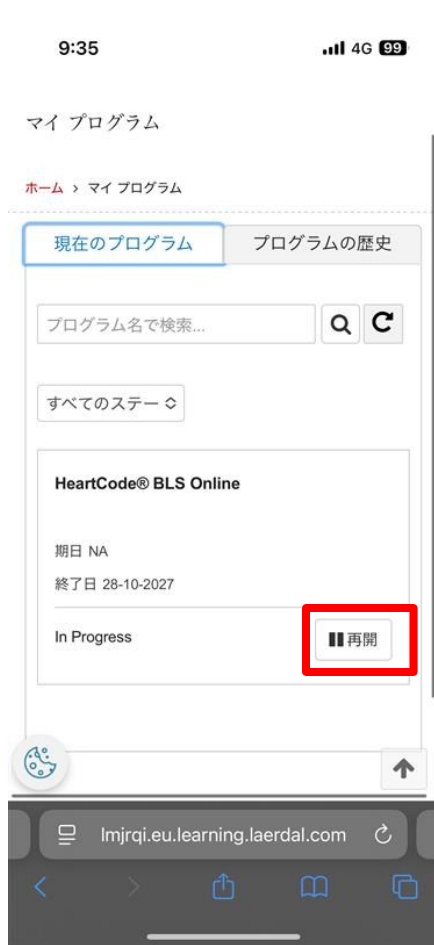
9:35

4G 99

マイ プログラム

ホーム › マイ プログラム

現在のプログラム

プログラムの歴史

プログラム名で検索...

すべてのステー

HeartCode® BLS Online

期日 NA

終了日 28-10-2027

In Progress

再開

lmjrqi.eu.learning.laerdal.com